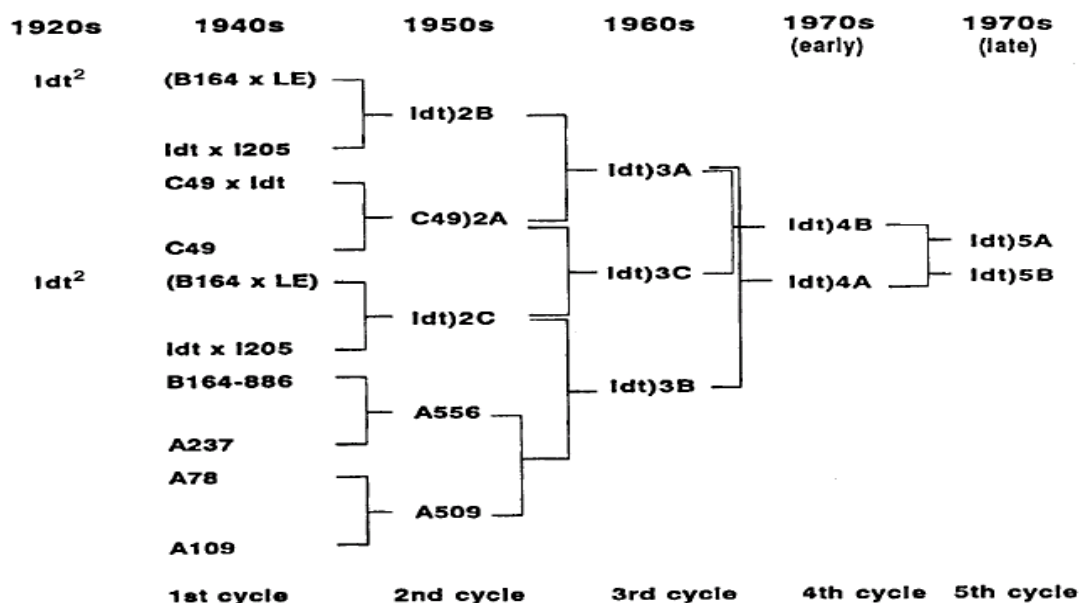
1920s 1940s 1950s 1960s 1970s (early) 1970s (late)

Idt$^2$

(B164 x LE)

Idt)2B

Idt x I205

C49 x Idt

Idt)3A

C49)2A

Idt)4B

Idt)5A

C49

Idt)3C

Idt$^2$

(B164 x LE)

Idt)4A

Idt)5B

Idt)2C

Idt x I205

B164-886

Idt)3B

A556

A237

A78

A509

A109

1st cycle 2nd cycle 3rd cycle 4th cycle 5th cycle